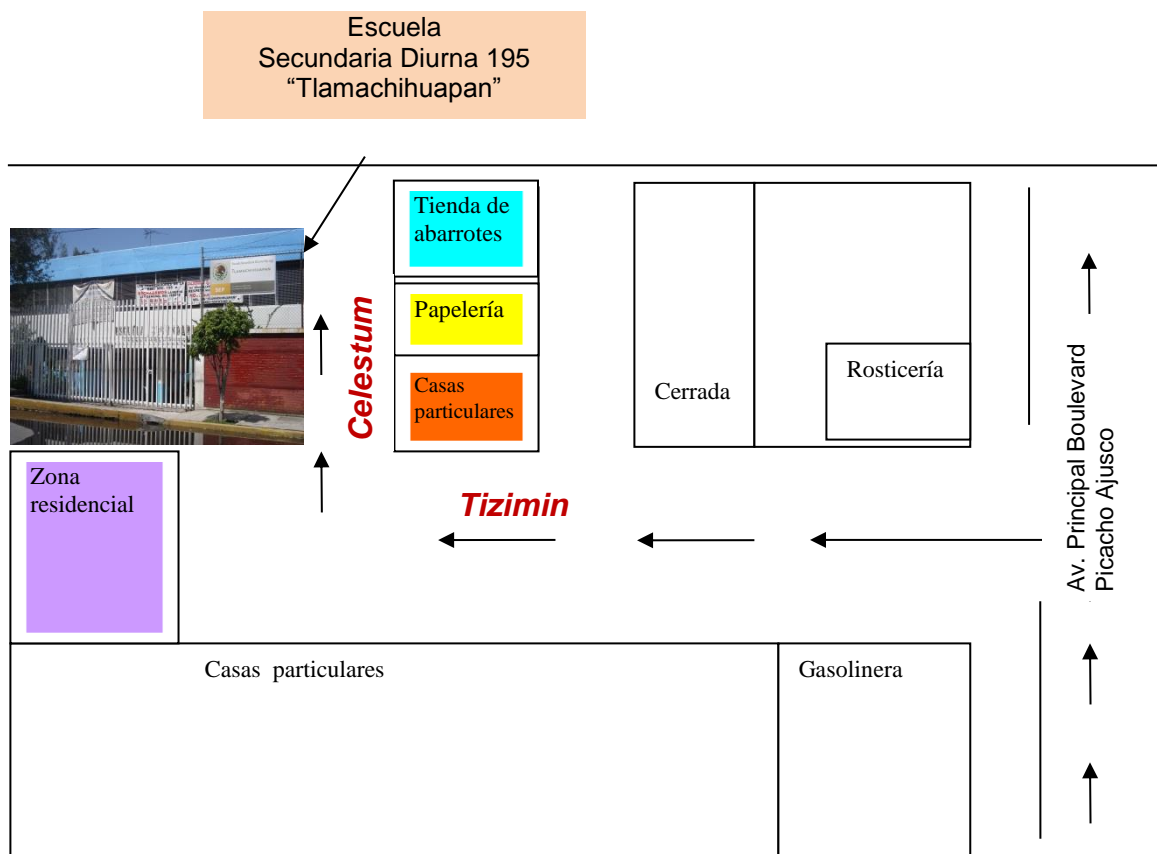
Escuela
Secundaria Diurna 195
“Tlamachihuapan”

Tienda de abarrotes

Papelería

Casas particulares

Celestum

Cerrada

Rosticería

Av. Principal Boulevard Picacho Ajusco

Zona residencial

Tizimin

Casas particulares

Gasolinera